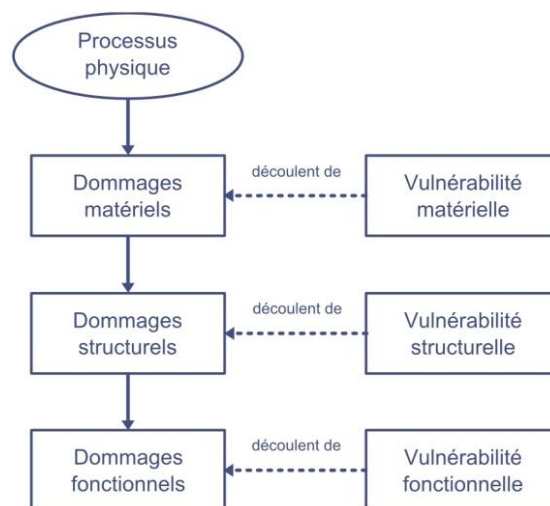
Processus physique

Dommages matériels

découlent de

Vulnérabilité matérielle

Dommages structurels

découlent de

Vulnérabilité structurelle

Dommages fonctionnels

découlent de

Vulnérabilité fonctionnelle